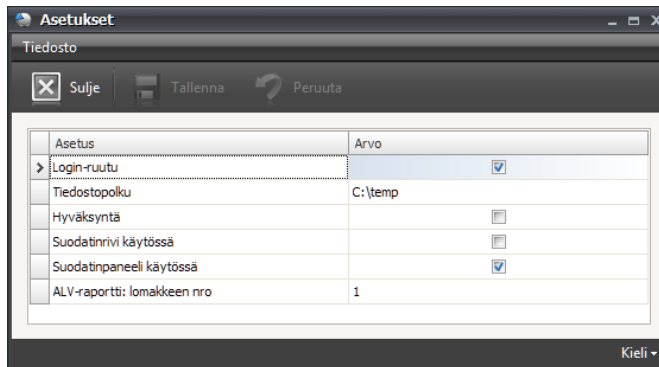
Asetukset

Tiedosto

Sulje Tallenna Peruuta

| | Asetus | Arvo |
|---|---|---|
| › | Login-ruutu | ☑ |
| | Tiedostopolku | C:\temp |
| | Hyväksyntä | ☐ |
| | Suodatinrivi käytössä | ☐ |
| | Suodatinpaneeli käytössä | ☑ |
| | ALV-raportti: lomakkeen nro | 1 |

Kieli